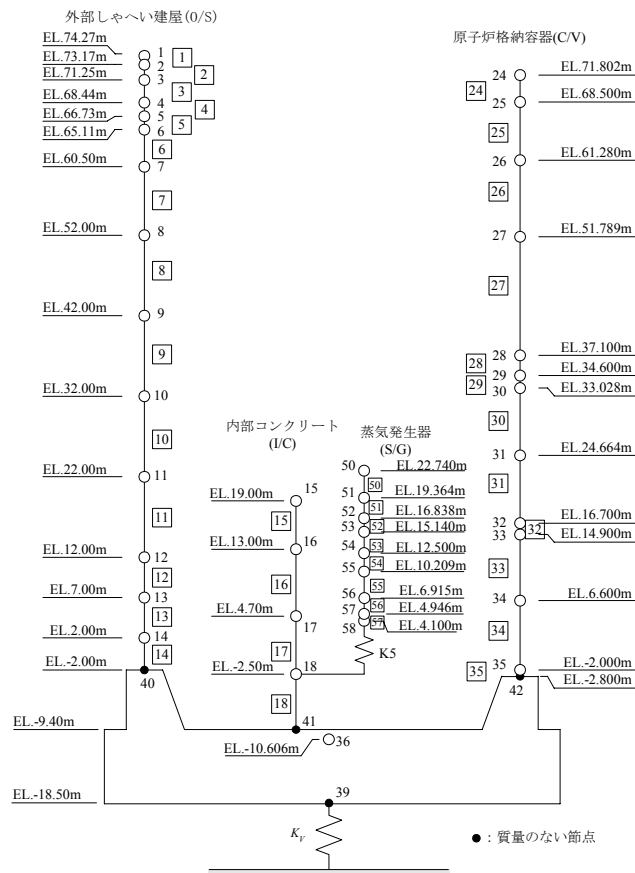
外部しゃへい建屋(0/S)

EL.74.27m
EL.73.17m
EL.71.25m
EL.68.44m
EL.66.73m
EL.65.11m
EL.60.50m
EL.52.00m
EL.42.00m
EL.32.00m
EL.22.00m
EL.12.00m
EL.7.00m
EL.2.00m
EL.-2.00m

1 2 3 4 5 6 7 8 9 10 11 12 13 14

1 2 3 4 5 6 7 8 9 10 11 12 13 14

40

原子炉格納容器(C/V)

24 EL.71.802m
25 EL.68.500m
26 EL.61.280m
27 EL.51.789m
28 EL.37.100m
29 EL.34.600m
30 EL.33.028m
31 EL.24.664m
32 EL.16.700m
33 EL.14.900m
34 EL.6.600m
35 EL.-2.000m
EL.-2.800m
42

24 25 26 27 28 29 30 31 32 33 34 35

内部コンクリート
(I/C)

EL.19.00m 15
EL.13.00m 16
EL.4.70m 17
EL.-2.50m 18

15 16 17 18

41

蒸気発生器
(S/G)

50 EL.22.740m
51 EL.19.364m
52 EL.16.838m
53 EL.15.140m
54 EL.12.500m
55 EL.10.209m
56 EL.6.915m
57 EL.4.946m
58 EL.4.100m

50 51 52 53 54 55 56 57

K5

EL.-9.40m
EL.-10.606m 36
EL.-18.50m
39

$K_V$

●：質量のない節点